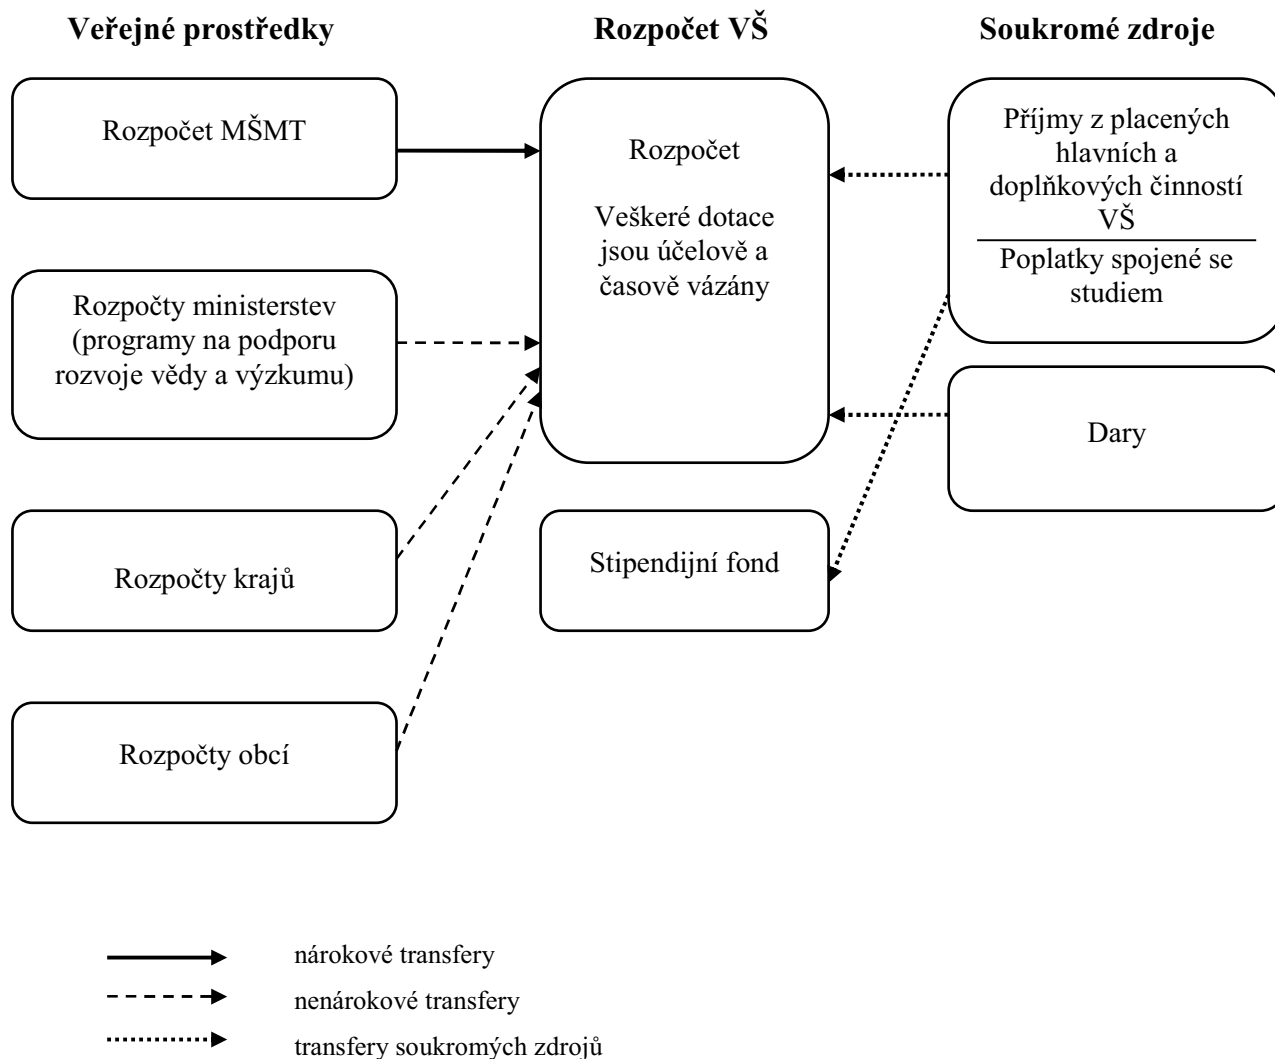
Veřejné prostředky

Rozpočet VŠ

Soukromé zdroje

Rozpočet MŠMT

Rozpočet

Veškeré dotace jsou účelově a časově vázány

Příjmy z placených hlavních a doplňkových činností VŠ

Poplatky spojené se studiem

Rozpočty ministerstev (programy na podporu rozvoje vědy a výzkumu)

Dary

Stipendijní fond

Rozpočty krajů

Rozpočty obcí

nárokové transfery

nenárokové transfery

transfery soukromých zdrojů